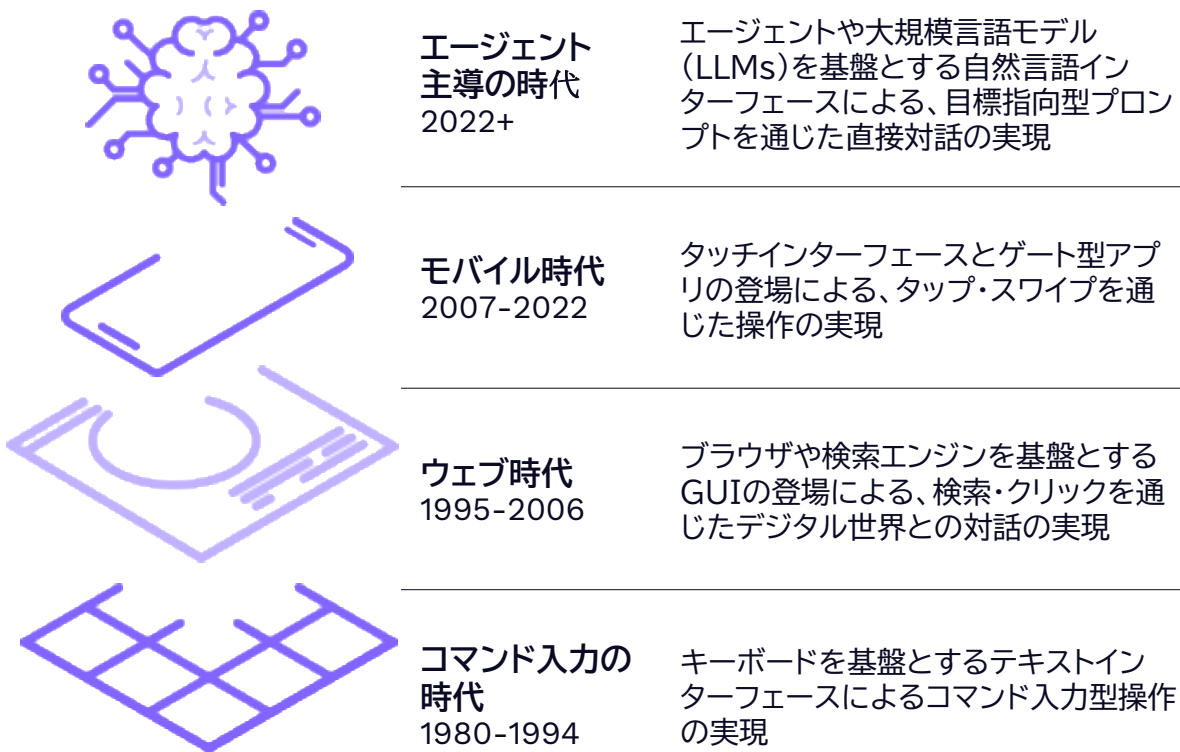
エージェント主導の時代
2022+

エージェントや大規模言語モデル（LLMs）を基盤とする自然言語インターフェースによる、目標指向型プロンプトを通じた直接対話の実現

モバイル時代
2007-2022

タッチインターフェースとゲート型アプリの登場による、タップ・スワイプを通じた操作の実現

ウェブ時代
1995-2006

ブラウザや検索エンジンを基盤とするGUIの登場による、検索・クリックを通じたデジタル世界との対話の実現

コマンド入力の時代
1980-1994

キーボードを基盤とするテキストインターフェースによるコマンド入力型操作の実現